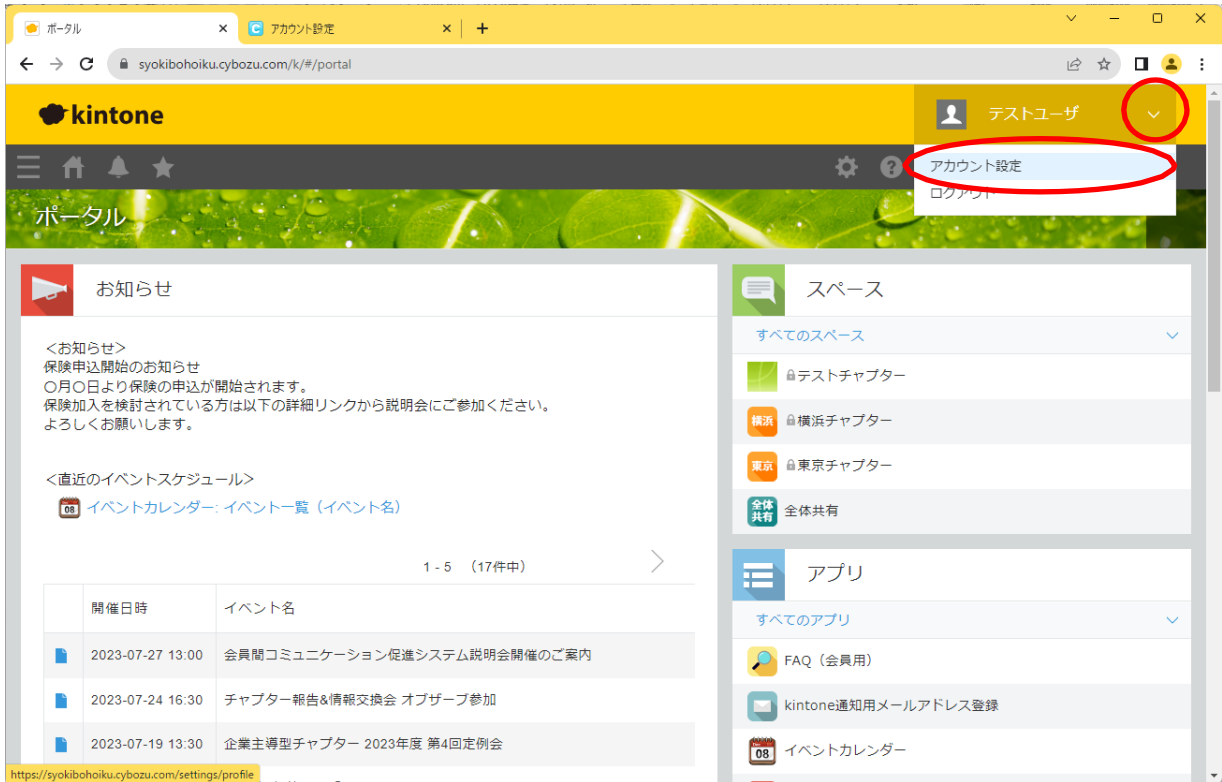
ポータル
アカウント設定
syokibohoiku.cybozu.com/k/#/portal

kintone
テストユーザ
アカウント設定
ログアウト
ポータル

お知らせ
<お知らせ>
保険申込開始のお知らせ
〇月〇日より保険の申込が開始されます。
保険加入を検討されている方は以下の詳細リンクから説明会にご参加ください。
よろしくお願いします。

<直近のイベントスケジュール>
08 イベントカレンダー: イベント一覧（イベント名）

1 - 5 （17件中）

| | 開催日時 | イベント名 |
|---|---|---|
| | 2023-07-27 13:00 | 会員間コミュニケーション促進システム説明会開催のご案内 |
| | 2023-07-24 16:30 | チャプター報告&情報交換会 オブザーブ参加 |
| | 2023-07-19 13:30 | 企業主導型チャプター 2023年度 第4回定例会 |

スペース
すべてのスペース
テストチャプター
横浜 横浜チャプター
東京 東京チャプター
全体共有 全体共有

アプリ
すべてのアプリ
FAQ（会員用）
kintone通知用メールアドレス登録
08 イベントカレンダー

https://syokibohoiku.cybozu.com/settings/profile